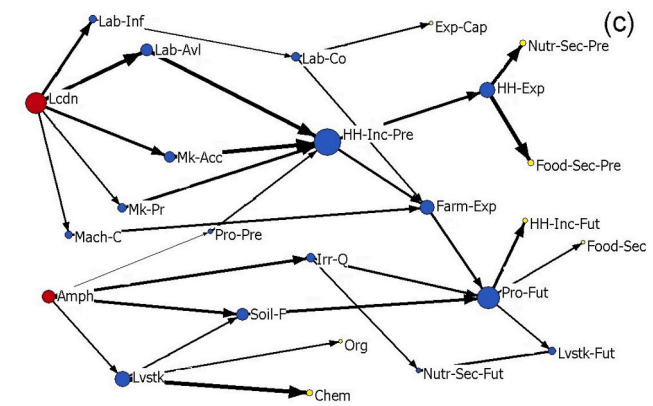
(c)

Lab-Inf
Exp-Cap
Nutr-Sec-Pre
Lab-Avl
Lab-Co
Lcdn
HH-Exp
HH-Inc-Pre
Mk-Acc
Food-Sec-Pre
Farm-Exp
Mk-Pr
HH-Inc-Fut
Mach-C
Pro-Pre
Food-Sec
Irr-Q
Amph
Pro-Fut
Soil-F
Org
Lvstk-Fut
Lvstk
Nutr-Sec-Fut
Chem